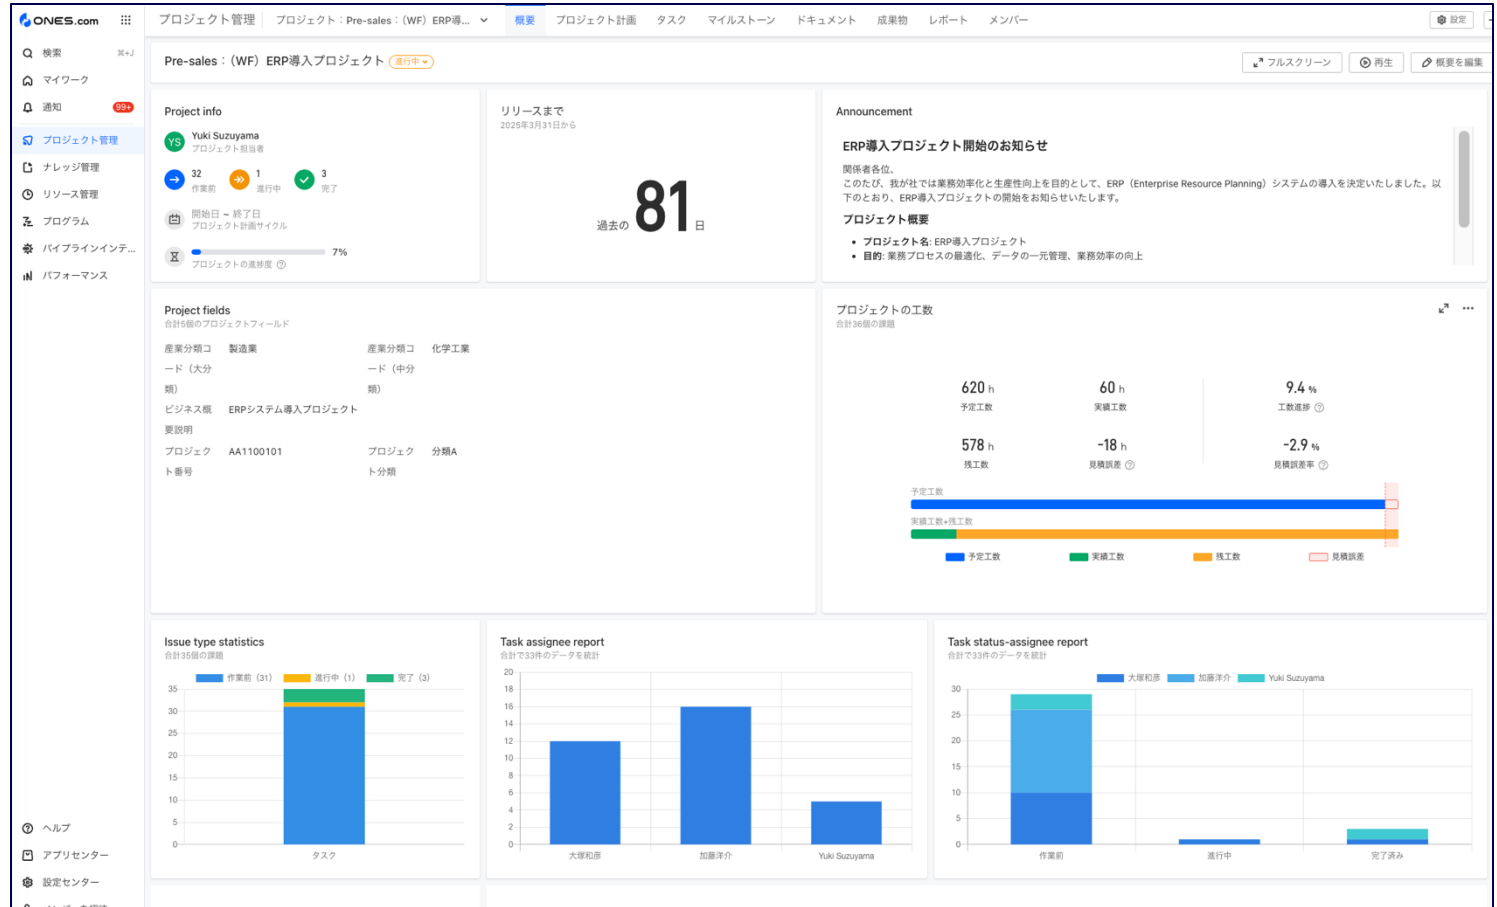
ONES.com

検索 ⌘+J
マイワーク
通知 99+
プロジェクト管理
ナレッジ管理
リソース管理
プログラム
パイプラインインテ...
パフォーマンス

ヘルプ
アプリセンター
設定センター

プロジェクト管理 プロジェクト：Pre-sales：(WF) ERP導...
概要 プロジェクト計画 タスク マイルストーン ドキュメント 成果物 レポート メンバー
設定

Pre-sales：(WF) ERP導入プロジェクト 進行中
フルスクリーン 再生 概要を編集

Project info
YS Yuki Suzuyama
プロジェクト担当者
32 作業前
1 進行中
3 完了
開始日 ~ 終了日
プロジェクト計画サイクル
7%
プロジェクトの進捗度

リリースまで
2025年3月31日から
過去の 81 日

Announcement
ERP導入プロジェクト開始のお知らせ
関係者各位、
このたび、我が社では業務効率化と生産性向上を目的として、ERP（Enterprise Resource Planning）システムの導入を決定いたしました。以下のとおり、ERP導入プロジェクトの開始をお知らせいたします。
プロジェクト概要
• プロジェクト名: ERP導入プロジェクト
• 目的: 業務プロセスの最適化、データの一元管理、業務効率の向上

Project fields
合計5個のプロジェクトフィールド
| 産業分類コード（大分類） | 製造業 | 産業分類コード（中分類） | 化学工業 |
|---|---|---|---|
| ビジネス概要説明 | ERPシステム導入プロジェクト | | |
| プロジェクト番号 | AA1100101 | プロジェクト分類 | 分類A |

プロジェクトの工数
合計36個の課題
620 h 予定工数
60 h 実績工数
9.4 % 工数進捗
578 h 残工数
-18 h 見積誤差
-2.9 % 見積誤差率
予定工数
実績工数+残工数
予定工数 実績工数 残工数 見積誤差

Issue type statistics
合計35個の課題
作業前 (31) 進行中 (1) 完了 (3)
35 30 25 20 15 10 5 0
タスク

Task assignee report
合計で33件のデータを統計
20 18 16 14 12 10 8 6 4 2 0
大塚和彦 加藤洋介 Yuki Suzuyama

Task status-assignee report
合計で33件のデータを統計
大塚和彦 加藤洋介 Yuki Suzuyama
30 25 20 15 10 5 0
作業前 進行中 完了済み